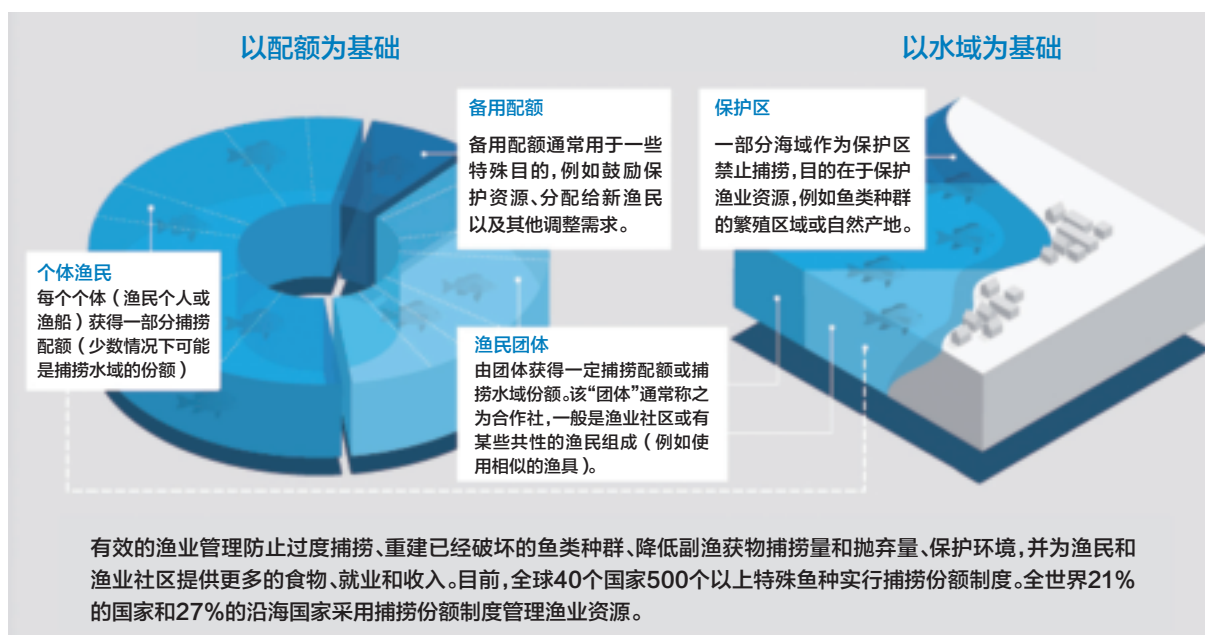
以配额为基础

以水域为基础

备用配额

备用配额通常用于一些特殊目的，例如鼓励保护资源、分配给新渔民以及其他调整需求。

保护区

一部分海域作为保护区禁止捕捞，目的在于保护渔业资源，例如鱼类种群的繁殖区域或自然产地。

个体渔民

每个个体（渔民个人或渔船）获得一部分捕捞配额（少数情况下可能是捕捞水域的份额）

渔民团体

由团体获得一定捕捞配额或捕捞水域份额。该“团体”通常称之为合作社，一般是渔业社区或有某些共性的渔民组成（例如使用相似的渔具）。

有效的渔业管理防止过度捕捞、重建已经破坏的鱼类种群、降低副渔获物捕捞量和抛弃量、保护环境，并为渔民和渔业社区提供更多的食物、就业和收入。目前，全球40个国家500个以上特殊鱼种实行捕捞份额制度。全世界21%的国家和27%的沿海国家采用捕捞份额制度管理渔业资源。